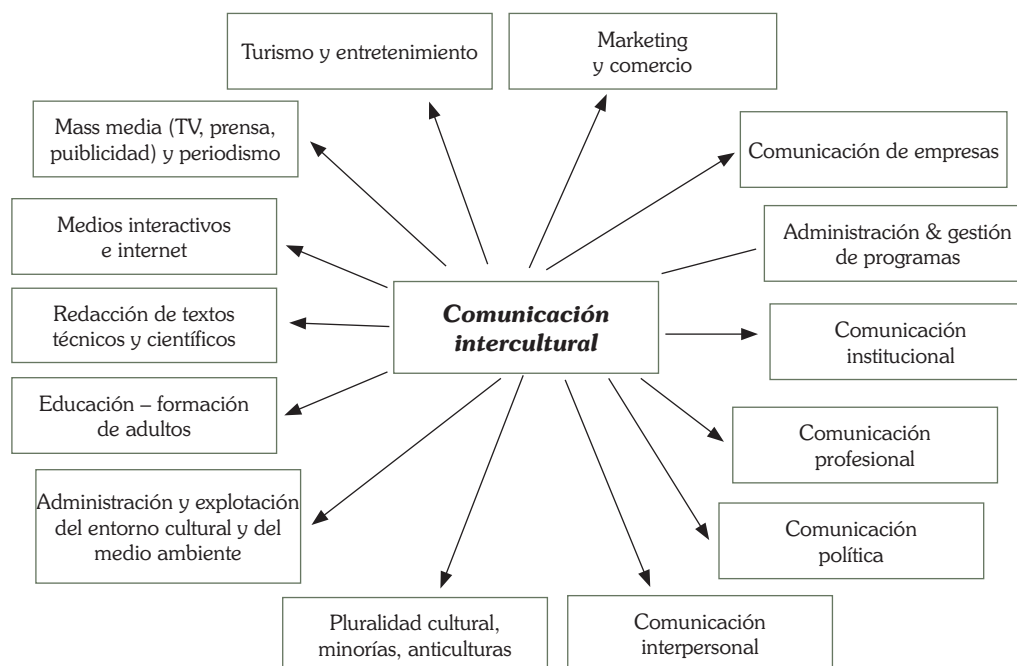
Turismo y entretenimiento

Marketing y comercio

Mass media (TV, prensa, puiblicidad) y periodismo

Comunicación de empresas

Medios interactivos e internet

Administración & gestión de programas

Redacción de textos técnicos y científicos

Comunicación intercultural

Comunicación institucional

Educación – formación de adultos

Comunicación profesional

Administración y explotación del entorno cultural y del medio ambiente

Comunicación política

Pluralidad cultural, minorías, anticulturas

Comunicación interpersonal